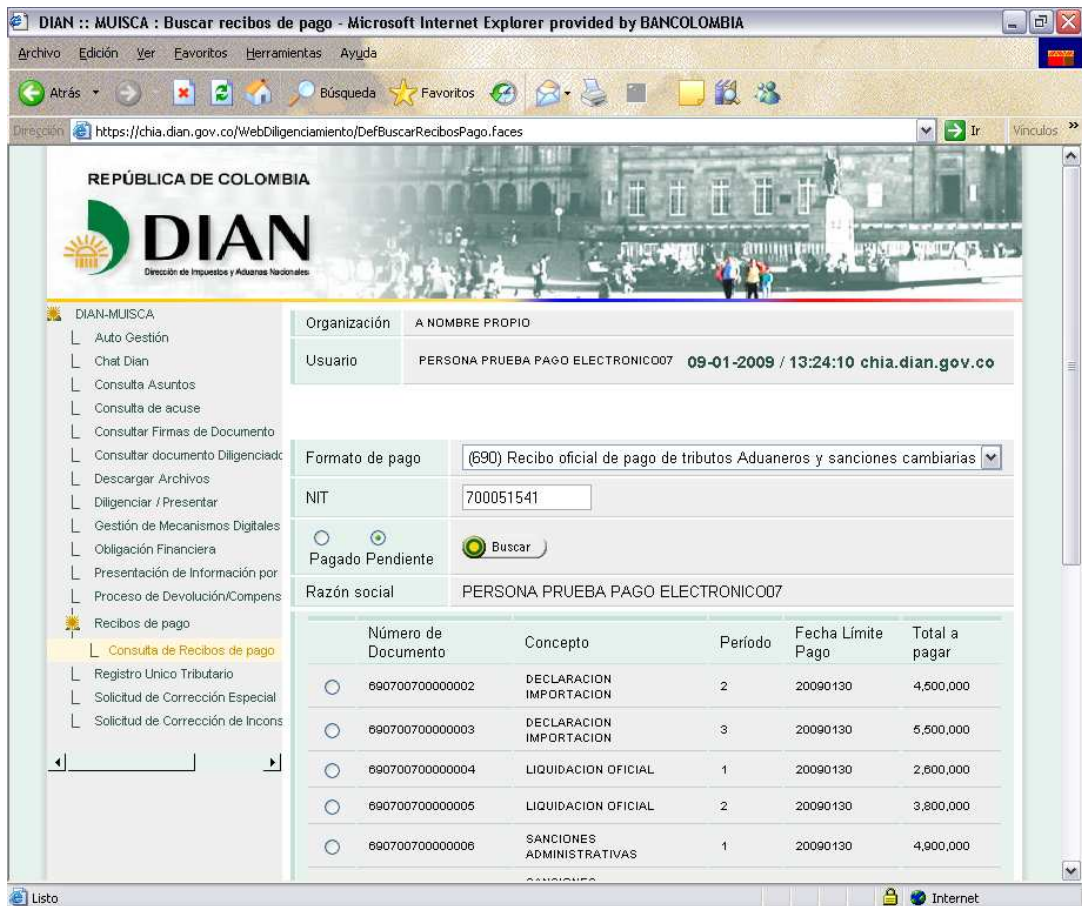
DIAN :: MUISCA : Buscar recibos de pago - Microsoft Internet Explorer provided by BANCOLOMBIA

Archivo Edición Ver Favoritos Herramientas Ayuda

Atrás Búsqueda Favoritos

Dirección https://chia.dian.gov.co/WebDiligenciamiento/DefBuscarRecibosPago.faces Ir Vínculos

REPÚBLICA DE COLOMBIA

DIAN
Dirección de Impuestos y Aduanas Nacionales

DIAN-MUISCA
Auto Gestión
Chat Dian
Consulta Asuntos
Consulta de acuse
Consultar Firmas de Documento
Consultar documento Diligenciado
Descargar Archivos
Diligenciar / Presentar
Gestión de Mecanismos Digitales
Obligación Financiera
Presentación de Información por
Proceso de Devolución/Compens
Recibos de pago
Consulta de Recibos de pago
Registro Unico Tributario
Solicitud de Corrección Especial
Solicitud de Corrección de Incons

| Organización | A NOMBRE PROPIO |
|---|---|
| Usuario | PERSONA PRUEBA PAGO ELECTRONICO07 09-01-2009 / 13:24:10 chia.dian.gov.co |

| Formato de pago | (690) Recibo oficial de pago de tributos Aduaneros y sanciones cambiarias |
|---|---|
| NIT | 700051541 |
| Pagado Pendiente | Buscar |
| Razón social | PERSONA PRUEBA PAGO ELECTRONICO07 |

| | Número de Documento | Concepto | Período | Fecha Límite Pago | Total a pagar |
|---|---|---|---|---|---|
| | 690700700000002 | DECLARACION IMPORTACION | 2 | 20090130 | 4,500,000 |
| | 690700700000003 | DECLARACION IMPORTACION | 3 | 20090130 | 5,500,000 |
| | 690700700000004 | LIQUIDACION OFICIAL | 1 | 20090130 | 2,600,000 |
| | 690700700000005 | LIQUIDACION OFICIAL | 2 | 20090130 | 3,800,000 |
| | 690700700000006 | SANCIONES ADMINISTRATIVAS | 1 | 20090130 | 4,900,000 |
| | | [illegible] | | | |

Listo Internet